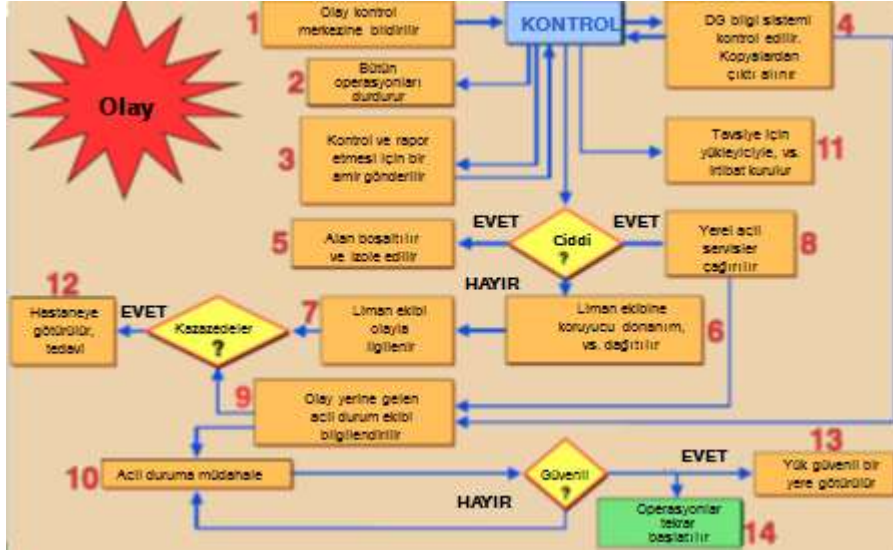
Olay

1 Olay kontrol merkezine bildirilir

KONTROL

DG bilgi sistemi kontrol edilir. Kopyalardan çıktı alınır 4

2 Bütün operasyonları durdurur

3 Kontrol ve rapor etmesi için bir amir gönderilir

Tavsiye için yükleyiciyle, vs. irtibat kurulur 11

5 Alan boşaltılır ve izole edilir

EVET

Ciddi ?

EVET

Yerel acil servisler çağırılır 8

HAYIR

12 Hastaneye götürülür, tedavi

EVET

Kazazedeler ?

7 Liman ekibi olayla ilgilenir

Liman ekibine koruyucu donanım, vs. dağıtılır 6

9 Olay yerine gelen acil durum ekibi bilgilendirilir

13

10 Acil duruma müdahale

Güvenli ?

EVET

Yük güvenli bir yere götürülür

HAYIR

Operasyonlar tekrar başlatılır 14